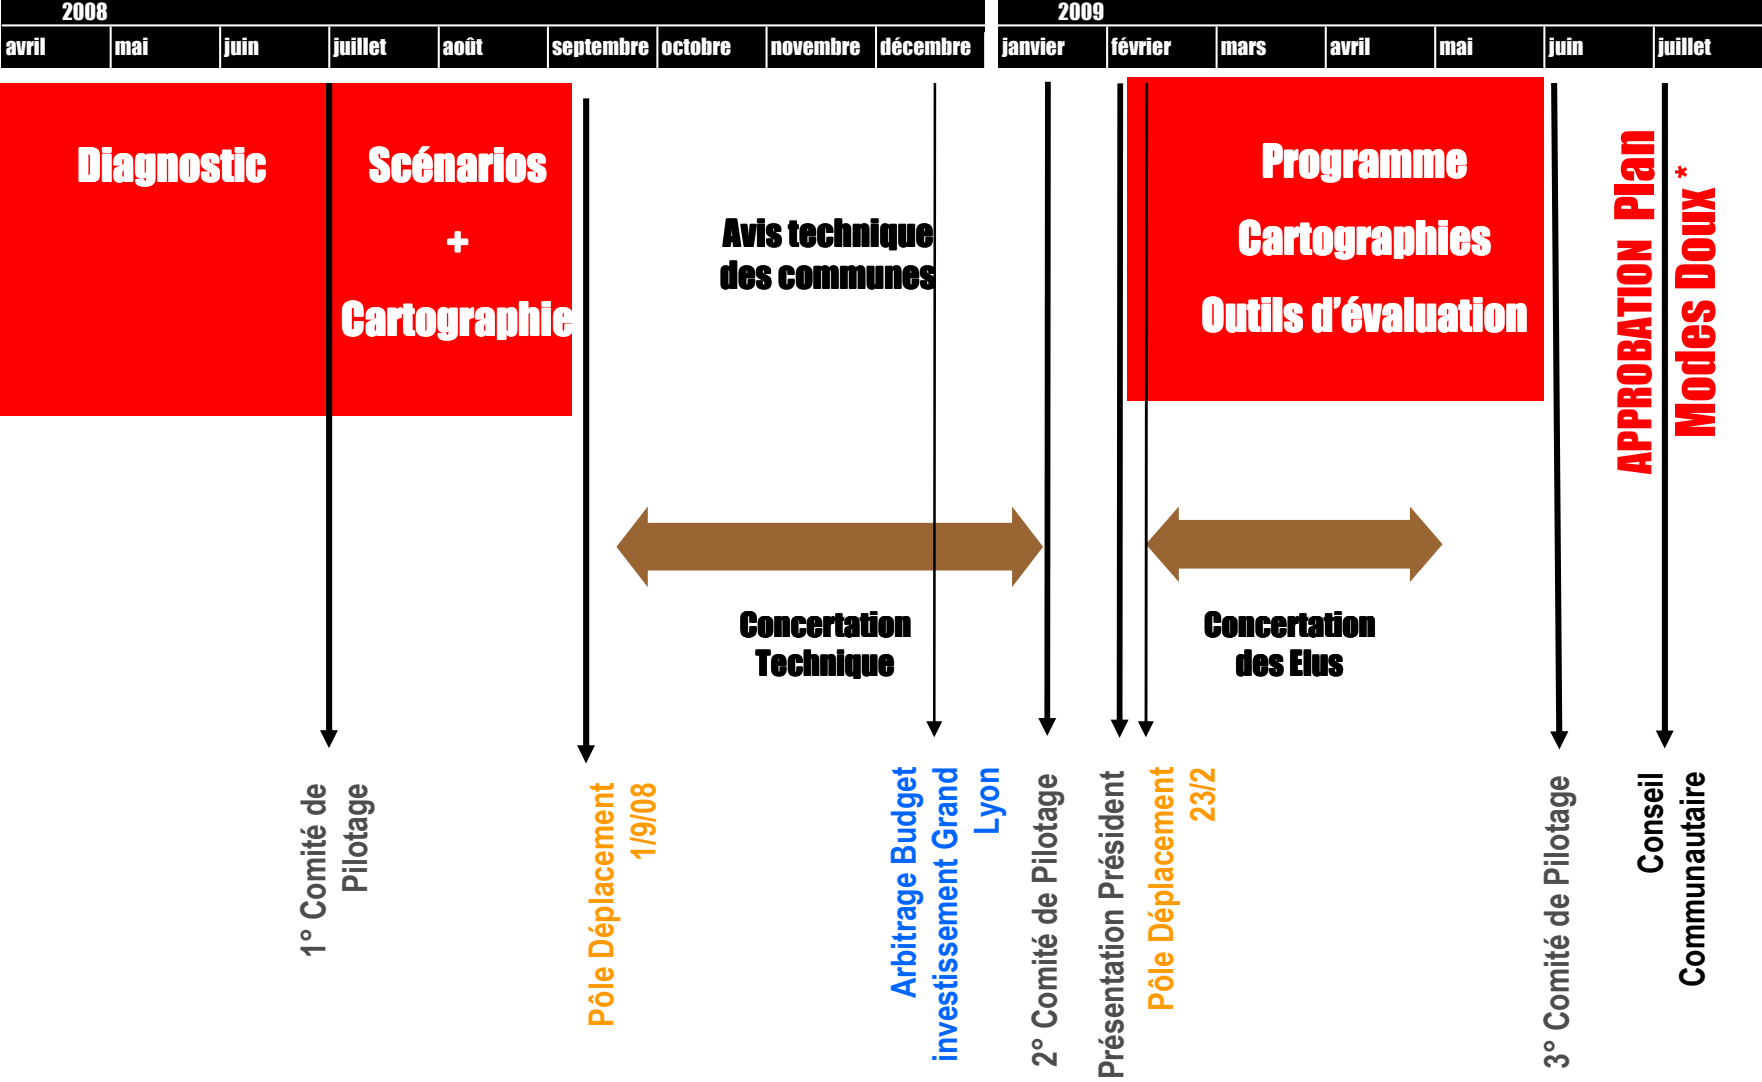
2008

| avril | mai | juin | juillet | août | septembre | octobre | novembre | décembre |
|---|---|---|---|---|---|---|---|---|

2009

| janvier | février | mars | avril | mai | juin | juillet |
|---|---|---|---|---|---|---|

Diagnostic

Scénarios
+
Cartographie

Avis technique des communes

Programme
Cartographies
Outils d'évaluation

APPROBATION Plan Modes Doux*

Concertation Technique

Concertation des Elus

1° Comité de Pilotage

Pôle Déplacement 1/9/08

Arbitrage Budget investissement Grand Lyon

2° Comité de Pilotage

Présentation Président

Pôle Déplacement 23/2

3° Comité de Pilotage

Conseil Communautaire